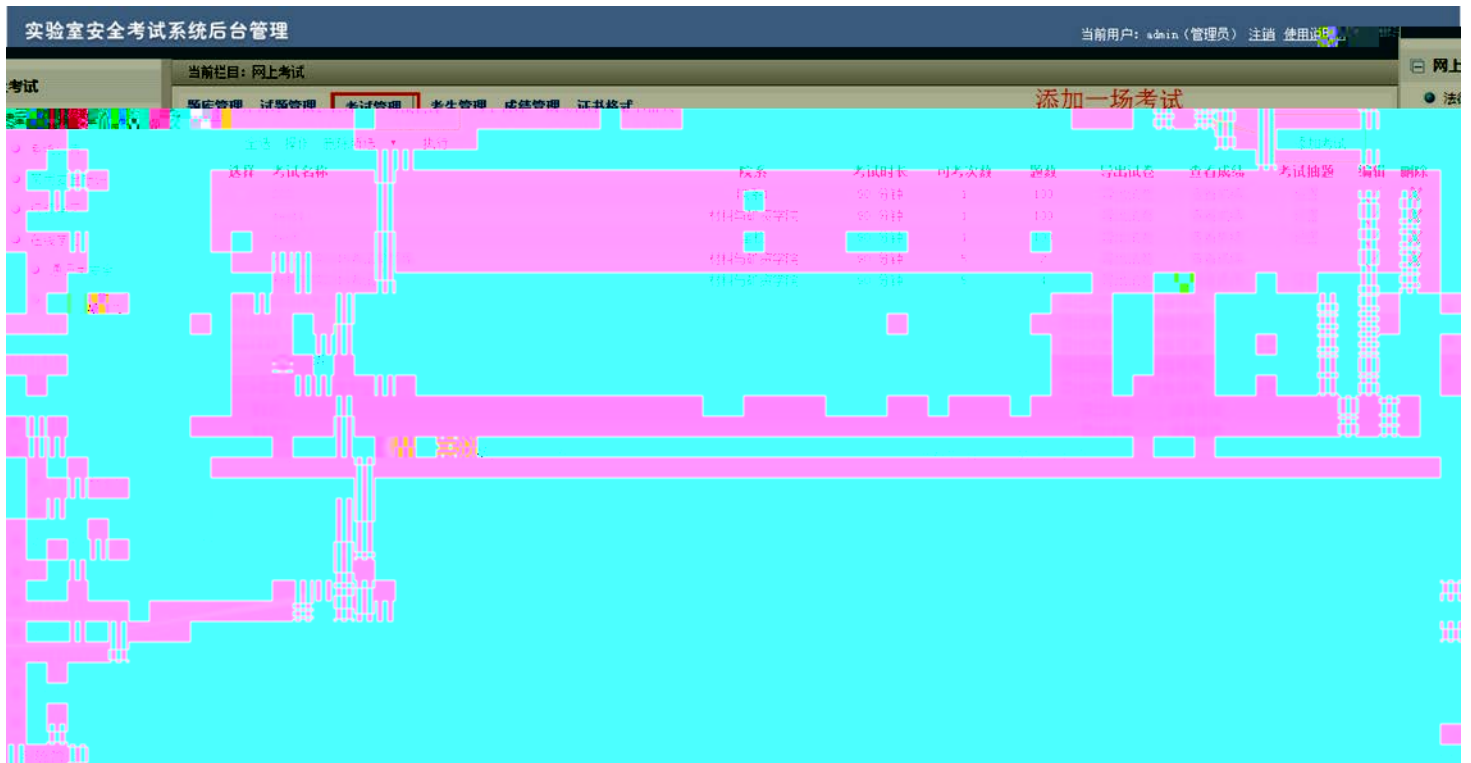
实验室安全考试系统后台管理

当前用户：admin（管理员） 注销 使用说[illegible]

考试

当前栏目：网上考试

题库管理 试题管理 考试管理 考生管理 成绩管理 证书格式

添加一场考试

网上

法

全选 反选 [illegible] 执行

添加考试

| 选择 | 考试名称 | 院系 | 考试时长 | 可考次数 | 题数 | 导出试卷 | 查看成绩 | 考试抽题 | 编辑 | 删除 |
|---|---|---|---|---|---|---|---|---|---|---|
| | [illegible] | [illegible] | 90 分钟 | 1 | 100 | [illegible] | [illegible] | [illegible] | | |
| | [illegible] | 材料与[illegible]学院 | 90 分钟 | 1 | 100 | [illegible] | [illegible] | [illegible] | | |
| | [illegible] | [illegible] | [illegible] 分钟 | 1 | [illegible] | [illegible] | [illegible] | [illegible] | | |
| | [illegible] | 材料与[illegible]学院 | 90 分钟 | 5 | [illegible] | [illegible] | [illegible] | | | |
| | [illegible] | 材料与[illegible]学院 | 90 分钟 | 5 | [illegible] | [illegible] | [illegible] | | | |